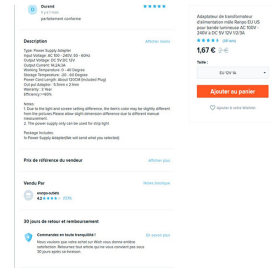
Durand
il y a 1 mois
parfaitement conforme

Description
Afficher moins

Type: Power Supply Adapter
Input Voltage: AC 100 - 240V 50 - 60HZ
Output Voltage: 5V DC/12V
Output Current: 1A/2A/3A
Working Temperature: 0 - 40 Degree
Storage Temperature: -20 - 80 Degree
Power Cord Length: about 120CM (Included Plug)
Output Adaptor: 5.5mm x 2.1mm
Warranty: 1 Year
Efficiency:>80%

Notes:
1. Due to the light and screen setting difference, the item's color may be slightly different from the pictures.Please allow slight dimension difference due to different manual measurement.
2. The power supply only can be used for strip light.

Package Includes:
1x Power Supply Adapter(We will send what you selected)

Prix de référence du vendeur
Afficher plus

Vendu Par
Visiter boutique

elongsuz82
4.2 (939)

30 jours de retour et remboursement
En savoir plus

Commandez en toute tranquillité !
Nous voulons que votre achat sur Wish vous donne entière satisfaction. Retournez tout article que vous recevez sous 30 jours après sa livraison.

Adaptateur de transformateur d'alimentation rubi Rengo EU US pour bande lumineuse AC 100V - 240V à DC 5V 12V 1/2/3A
(38 avis)
1,67 € 2 €

Taille :
EU 12V 1A

Ajouter au panier

Ajouter à votre Wishlist